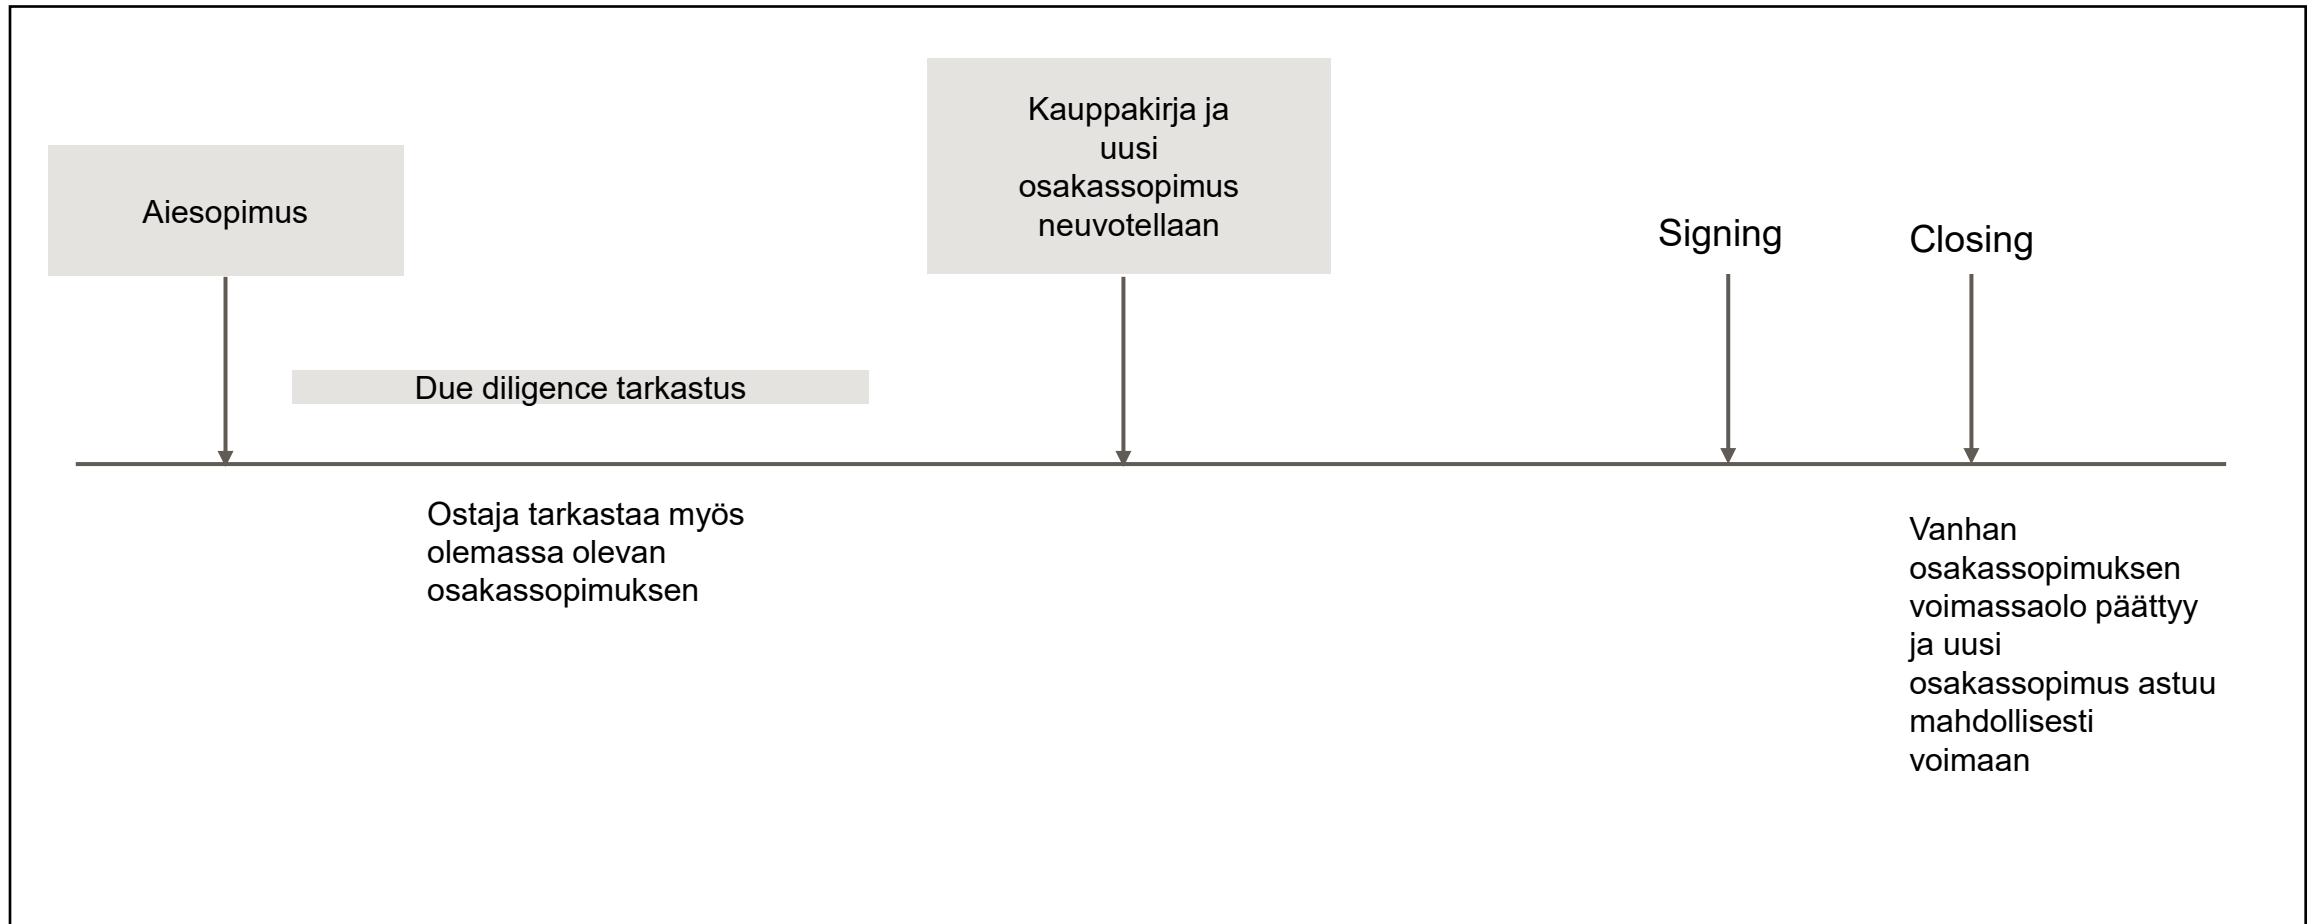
Aiesopimus

Kauppakirja ja uusi osakassopimus neuvotellaan

Signing

Closing

Due diligence tarkastus

Ostaja tarkastaa myös olemassa olevan osakassopimuksen

Vanhan osakassopimuksen voimassaolo päättyy ja uusi osakassopimus astuu mahdollisesti voimaan